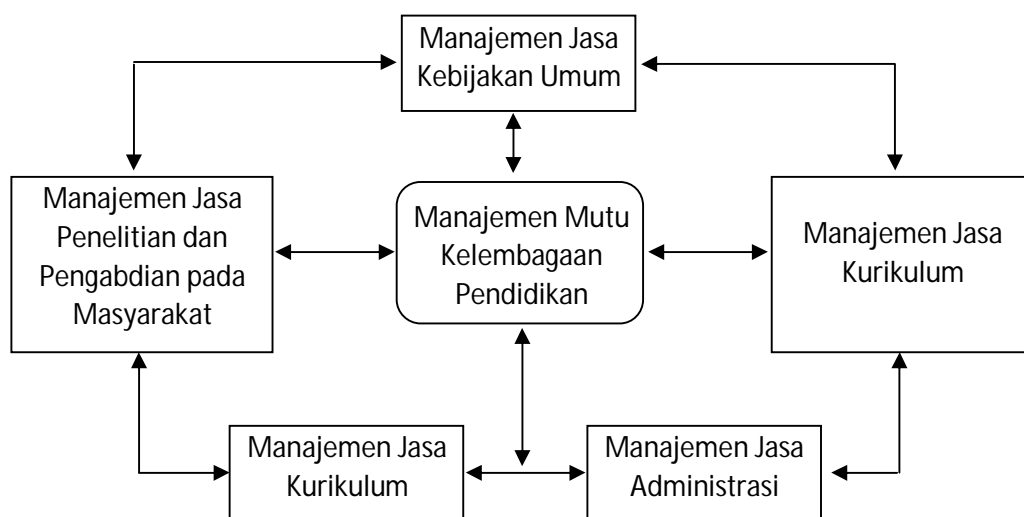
Manajemen Jasa Kebijakan Umum

Manajemen Jasa Penelitian dan Pengabdian pada Masyarakat

Manajemen Mutu Kelembagaan Pendidikan

Manajemen Jasa Kurikulum

Manajemen Jasa Kurikulum

Manajemen Jasa Administrasi